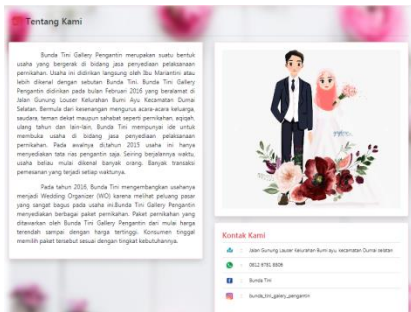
Tentang Kami

Bunda Tini Gallery Pengantin merupakan suatu bentuk usaha yang bergerak di bidang jasa penyediaan pelaksanaan pernikahan. Usaha ini didirikan langsung oleh Ibu Mariantini atau lebih dikenal dengan sebutan Bunda Tini. Bunda Tini Gallery Pengantin didirikan pada bulan Februari 2016 yang beralamat di Jalan Gunung Louzer Kelurahan Bumi Ayu Kecamatan Dumai Selatan. Bermula dari kesenangan mengurus acara-acara keluarga, saudara, teman dekat maupun sahabat seperti pernikahan, aqiqah, ulang tahun dan lain-lain, Bunda Tini mempunyai ide untuk membuka usaha di bidang jasa penyediaan pelaksanaan pernikahan. Pada awalnya ditahun 2015 usaha ini hanya menyediakan tata rias pengantin saja. Seiring berjalannya waktu, usaha beliau mulai dikenal banyak orang. Banyak transaksi pemesanan yang terjadi setiap waktunya.

Pada tahun 2016, Bunda Tini mengembangkan usahanya menjadi Wedding Organizer (WO) karena melihat peluang pasar yang sangat bagus pada usaha ini.Bunda Tini Gallery Pengantin menyediakan berbagai paket pernikahan. Paket pernikahan yang ditawarkan oleh Bunda Tini Gallery Pengantin dari mulai harga terendah sampai dengan harga tertinggi. Konsumen tinggal memilih paket tersebut sesuai dengan tingkat kebutuhannya.

Kontak Kami

Jalan Gunung Louzer Kelurahan Bumi ayu kecamatan Dumai selatan

0812 8781 8808

Bunda Tini

bunda_tini_gallery_pengantin